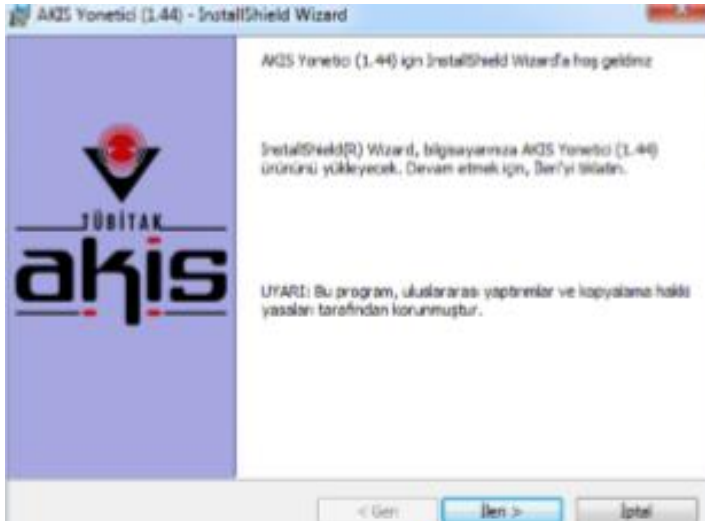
AKIS Yonetici (1.44) - InstallShield Wizard

TÜBİTAK
akis

AKIS Yonetici (1.44) için InstallShield Wizard'a hoş geldiniz

InstallShield(R) Wizard, bilgisayarınıza AKIS Yonetici (1.44) ürününü yükleyecek. Devam etmek için, İleri'yi tıklatın.

UYARI: Bu program, uluslararası yaptırımlar ve kopyalama hakkı yasaları tarafından korunmuştur.

< Geri
İleri >
İptal